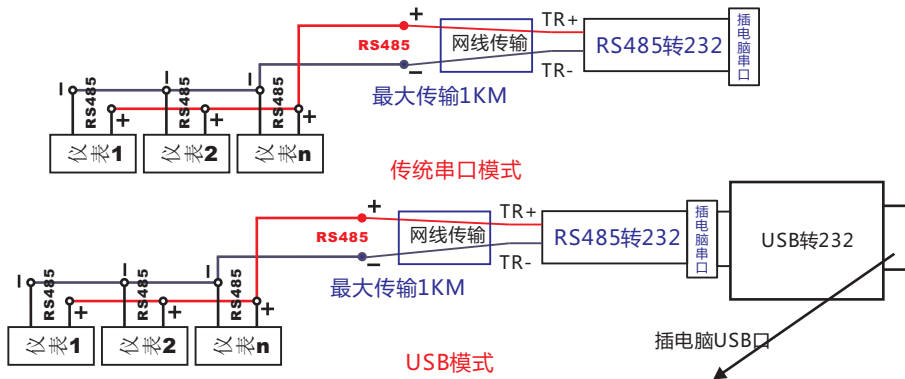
+
RS485
网线传输
TR+
RS485转232
插电脑串口
-
TR-
最大传输1KM
-
RS485
+
-
RS485
+
-
RS485
+
仪表1
仪表2
仪表n
传统串口模式

+
RS485
网线传输
TR+
RS485转232
插电脑串口
USB转232
-
TR-
最大传输1KM
-
RS485
+
-
RS485
+
-
RS485
+
仪表1
仪表2
仪表n
插电脑USB口
USB模式